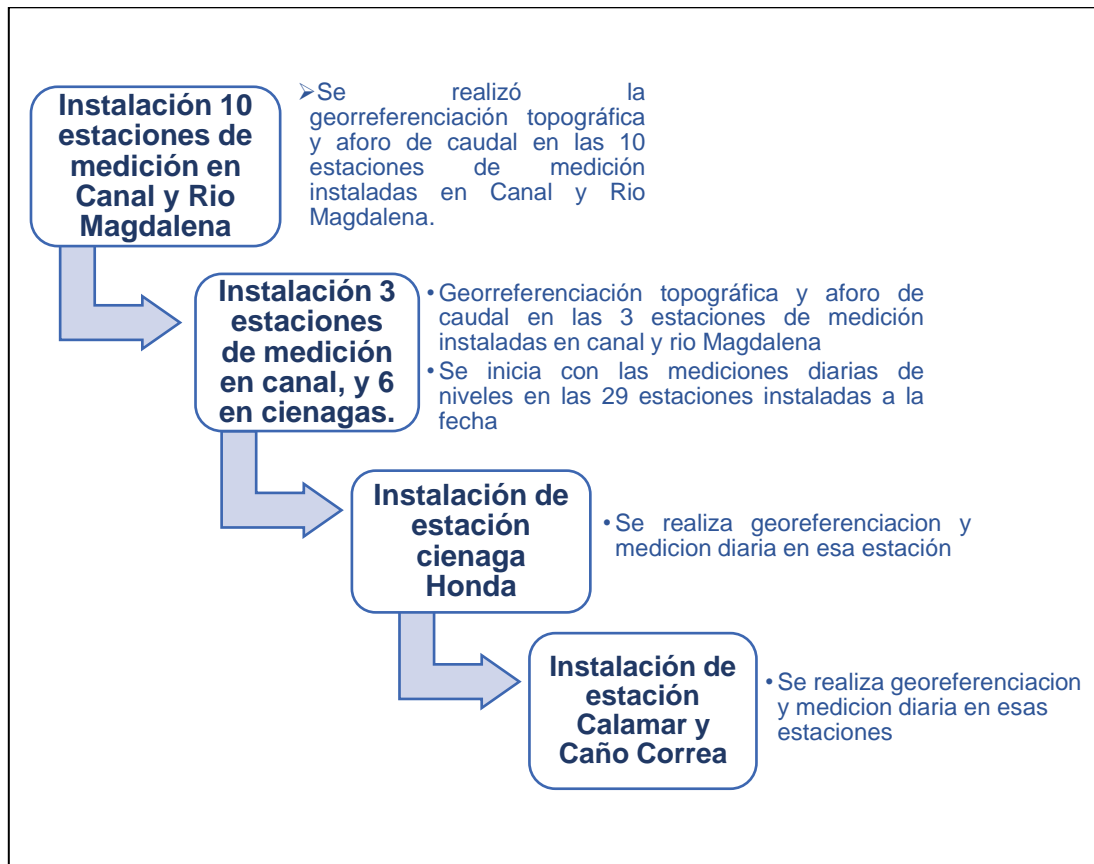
Instalación 10 estaciones de medición en Canal y Rio Magdalena

Se realizó la georreferenciación topográfica y aforo de caudal en las 10 estaciones de medición instaladas en Canal y Rio Magdalena.

Instalación 3 estaciones de medición en canal, y 6 en cienagas.

• Georreferenciación topográfica y aforo de caudal en las 3 estaciones de medición instaladas en canal y rio Magdalena
• Se inicia con las mediciones diarias de niveles en las 29 estaciones instaladas a la fecha

Instalación de estación cienaga Honda

• Se realiza georeferenciacion y medicion diaria en esa estación

Instalación de estación Calamar y Caño Correa

• Se realiza georeferenciacion y medicion diaria en esas estaciones